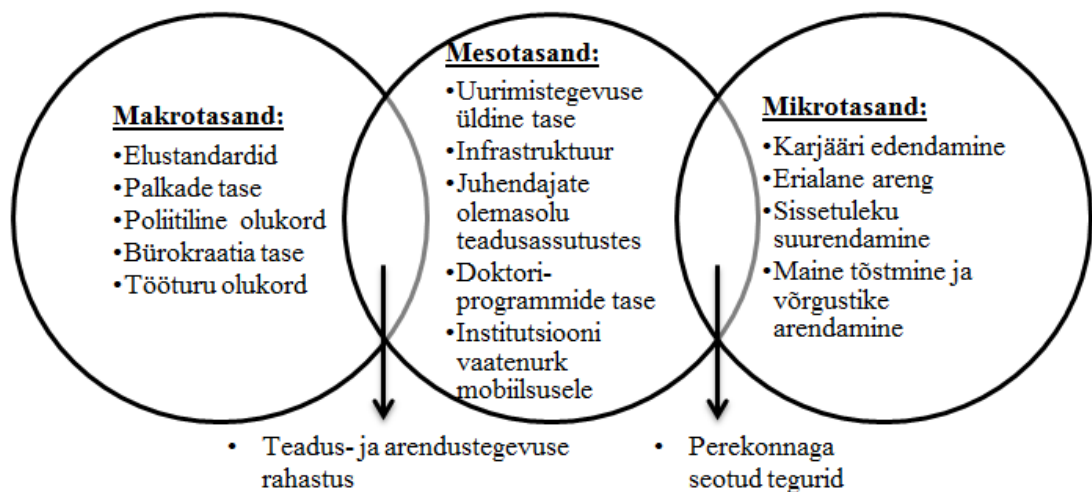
**Makrotasand:**
- Elustandardid
- Palkade tase
- Poliitiline olukord
- Bürokraatia tase
- Tööturu olukord

**Mesotasand:**
- Uurimistegevuse üldine tase
- Infrastruktuur
- Juhendajate olemasolu teadusasutustes
- Doktoriprogrammide tase
- Institutsiooni vaatenurk mobiilsusele

**Mikrotasand:**
- Karjääri edendamine
- Erialane areng
- Sissetuleku suurendamine
- Maine tõstmine ja võrgustike arendamine

- Teadus- ja arendustegevuse rahastus
- Perekonnaga seotud tegurid